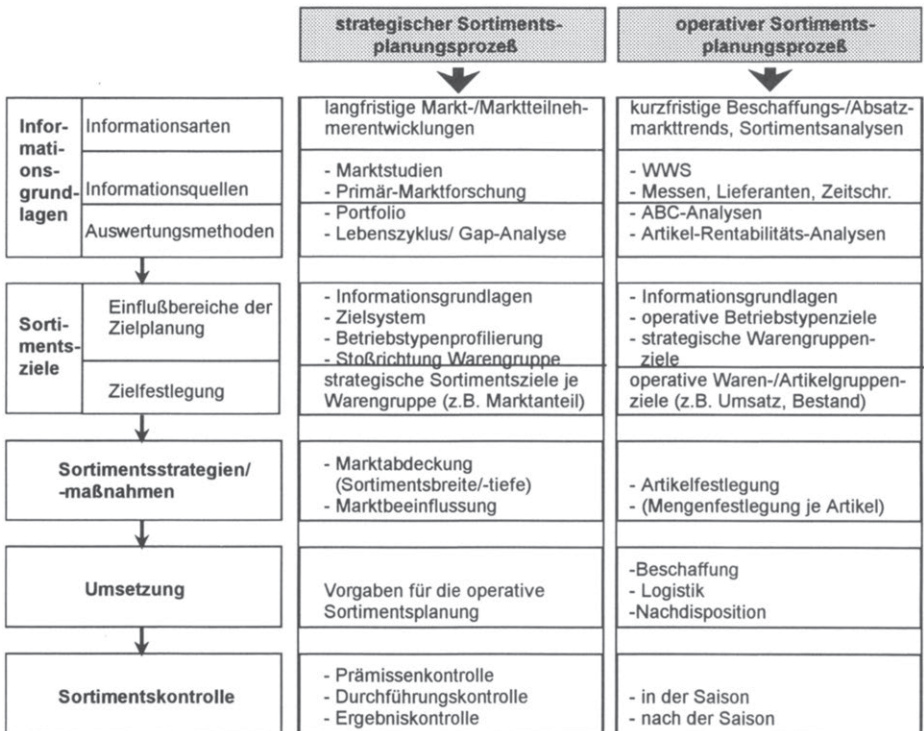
| | | strategischer Sortimentsplanungsprozeß | operativer Sortimentsplanungsprozeß |
|---|---|---|---|
| Informationsgrundlagen | Informationsarten | langfristige Markt-/Marktteilnehmerentwicklungen | kurzfristige Beschaffungs-/Absatzmarkttrends, Sortimentsanalysen |
| | Informationsquellen | - Marktstudien<br>- Primär-Marktforschung | - WWS<br>- Messen, Lieferanten, Zeitschr. |
| | Auswertungsmethoden | - Portfolio<br>- Lebenszyklus/ Gap-Analyse | - ABC-Analysen<br>- Artikel-Rentabilitäts-Analysen |
| Sortimentsziele | Einflußbereiche der Zielplanung | - Informationsgrundlagen<br>- Zielsystem<br>- Betriebstypenprofilierung<br>- Stoßrichtung Warengruppe | - Informationsgrundlagen<br>- operative Betriebstypenziele<br>- strategische Warengruppenziele |
| | Zielfestlegung | strategische Sortimentsziele je Warengruppe (z.B. Marktanteil) | operative Waren-/Artikelgruppenziele (z.B. Umsatz, Bestand) |
| Sortimentsstrategien/ -maßnahmen | | - Marktabdeckung (Sortimentsbreite/-tiefe)<br>- Marktbeeinflussung | - Artikelfestlegung<br>- (Mengenfestlegung je Artikel) |
| Umsetzung | | Vorgaben für die operative Sortimentsplanung | -Beschaffung<br>- Logistik<br>-Nachdisposition |
| Sortimentskontrolle | | - Prämissenkontrolle<br>- Durchführungskontrolle<br>- Ergebniskontrolle | - in der Saison<br>- nach der Saison |